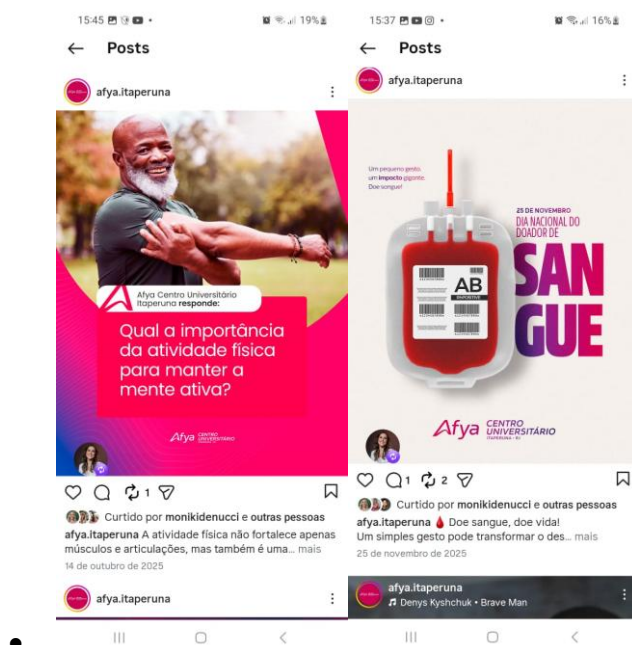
15:45 19%

Posts

afya.itaperuna

Afya Centro Universitário Itaperuna responde:

Qual a importância da atividade física para manter a mente ativa?

Afya CENTRO UNIVERSITÁRIO

1

Curtido por monikidenucci e outras pessoas

afya.itaperuna A atividade física não fortalece apenas músculos e articulações, mas também é uma... mais

14 de outubro de 2025

afya.itaperuna

15:37 16%

Posts

afya.itaperuna

Um pequeno gesto, um impacto gigante. Doe sangue!

AB POSITIVO

25 DE NOVEMBRO
DIA NACIONAL DO DOADOR DE
SAN
GUE

Afya CENTRO UNIVERSITÁRIO ITAPERUNA - RJ

1 2

Curtido por monikidenucci e outras pessoas

afya.itaperuna 🩸 Doe sangue, doe vida!
Um simples gesto pode transformar o des... mais

25 de novembro de 2025

afya.itaperuna
♫ Denys Kyshchuk • Brave Man